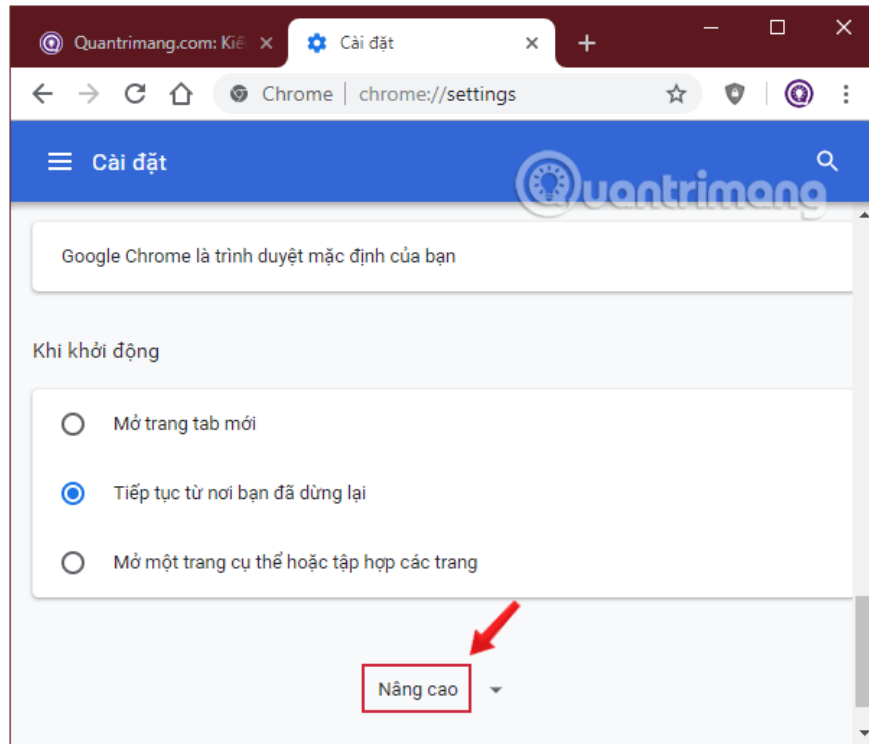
Quantrimang.com: Kiế ×
Cài đặt ×
+
Chrome | chrome://settings
Cài đặt
Quantrimang
Google Chrome là trình duyệt mặc định của bạn

Khi khởi động

Mở trang tab mới

Tiếp tục từ nơi bạn đã dừng lại

Mở một trang cụ thể hoặc tập hợp các trang

Nâng cao